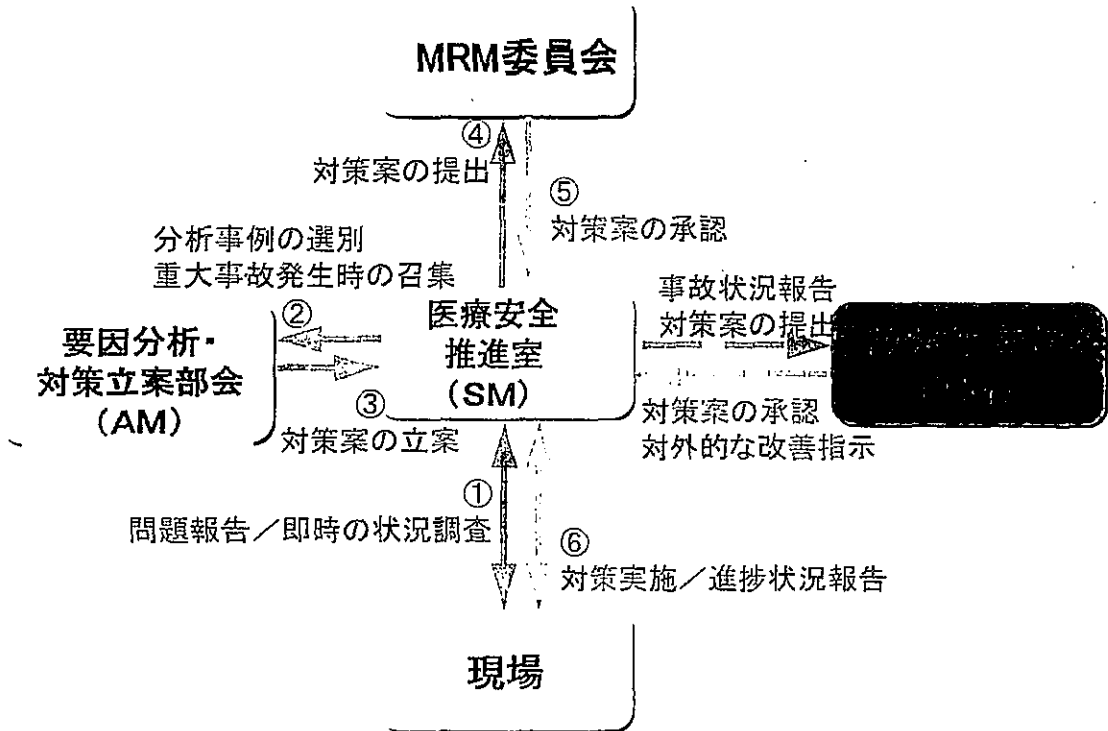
MRM委員会

④
対策案の提出

⑤
対策案の承認

分析事例の選別
重大事故発生時の召集

要因分析・
対策立案部会
（AM）

②

③
対策案の立案

医療安全
推進室
（SM）

事故状況報告
対策案の提出

対策案の承認
対外的な改善指示

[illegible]

①
問題報告／即時の状況調査

⑥
対策実施／進捗状況報告

現場